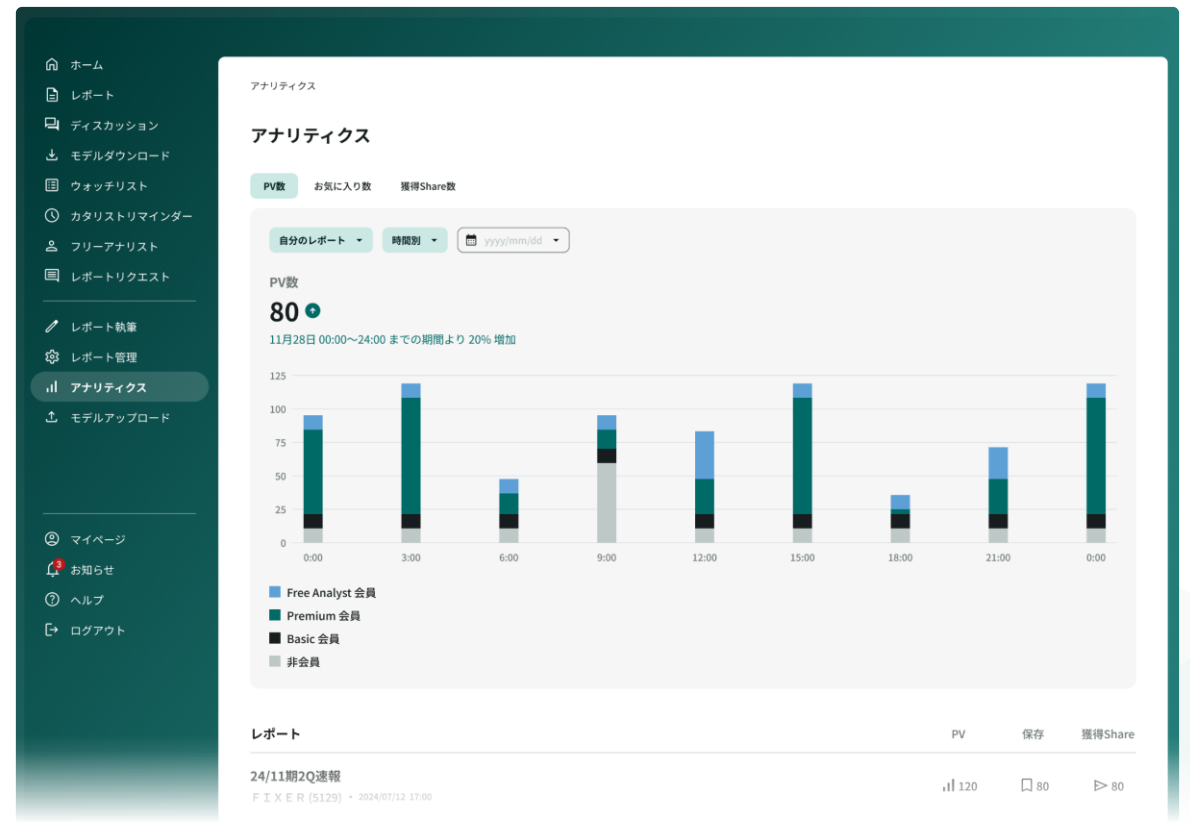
ホーム
レポート
ディスカッション
モデルダウンロード
ウォッチリスト
カタリストリマインダー
フリーアナリスト
レポートリクエスト

レポート執筆
レポート管理
アナリティクス
モデルアップロード

マイページ
3
お知らせ
ヘルプ
ログアウト

アナリティクス

アナリティクス

PV数 お気に入り数 獲得Share数

自分のレポート 時間別 yyyy/mm/dd

PV数
80
11月28日 00:00〜24:00 までの期間より 20% 増加

125
100
75
50
25
0
0:00 3:00 6:00 9:00 12:00 15:00 18:00 21:00 0:00

Free Analyst 会員
Premium 会員
Basic 会員
非会員

| レポート | PV | 保存 | 獲得Share |
|---|---|---|---|
| 24/11期2Q速報<br>FIXER (5129) • 2024/07/12 17:00 | 120 | 80 | 80 |